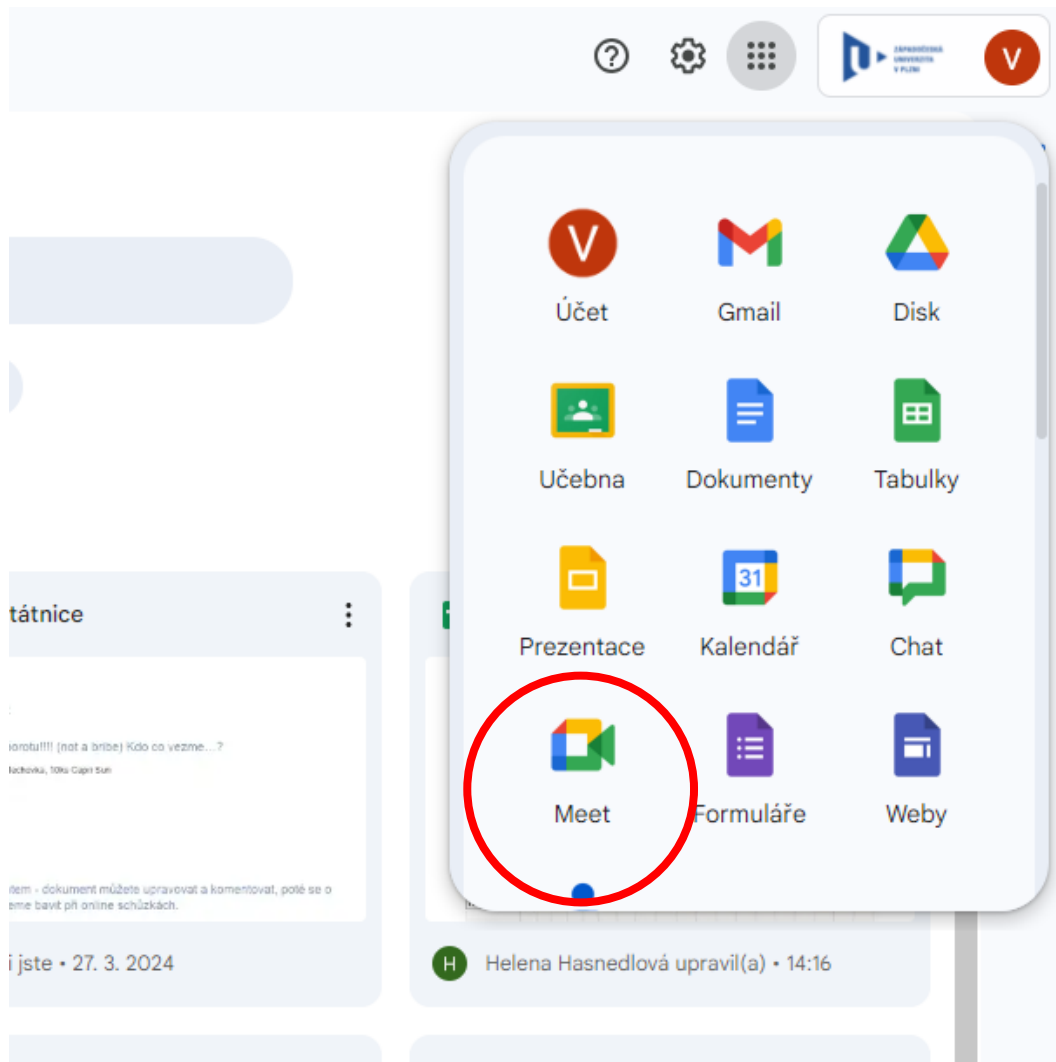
ZÁPADOČESKÁ UNIVERZITA V PLZNI

V

V
Účet

Gmail

Disk

Učebna

Dokumenty

Tabulky

Prezentace

31
Kalendář

Chat

Meet

Formuláře

Weby

tátnice

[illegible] orotu!!!! (not a bribe) Kdo co vezme... ?

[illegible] lochovku, 10ks Capri Sun

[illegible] tem - dokument můžete upravovat a komentovat, poté se o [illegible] eme bavit při online schůzkách.

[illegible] i jste • 27. 3. 2024

H Helena Hasnedlová upravil(a) • 14:16